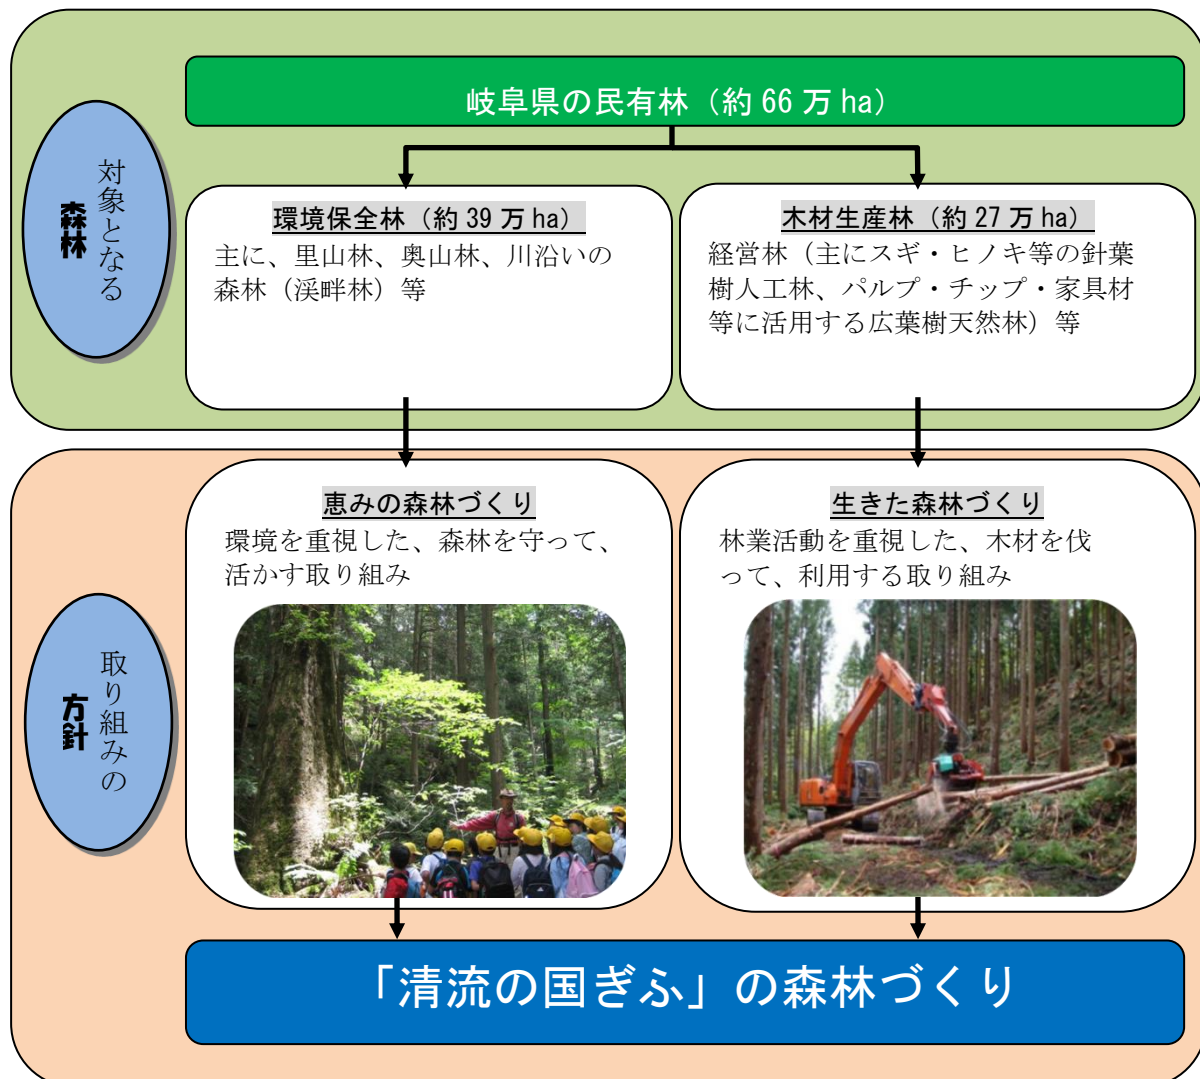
対象となる森林

岐阜県の民有林（約 66 万 ha）

環境保全林（約 39 万 ha）
主に、里山林、奥山林、川沿いの森林（渓畔林）等

木材生産林（約 27 万 ha）
経営林（主にスギ・ヒノキ等の針葉樹人工林、パルプ・チップ・家具材等に活用する広葉樹天然林）等

取り組みの方針

恵みの森林づくり
環境を重視した、森林を守って、活かす取り組み

生きた森林づくり
林業活動を重視した、木材を伐って、利用する取り組み

「清流の国ぎふ」の森林づくり